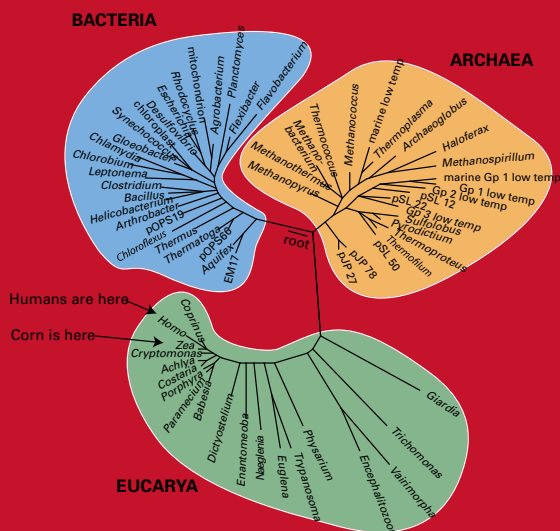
BACTERIA

ARCHAEA

Agrobacterium
Planctomyces
Flexibacter
Flavobacterium
mitochondrion
Rhodocyclus
Escherichia
Desulfovibrio
chloroplast
Synechococcus
Gloeobacter
Chlamydia
Chlorobium
Leptonema
Clostridium
Bacillus
Helicobacter
Arthrobacter
pOPS19
Chloroflexus
Thermus
Thermotoga
pOPS66
Aquifex
EM17

Thermococcus
Methanococcus
marine low temp
Thermoplasma
Archaeoglobus
Methanobacterium
Methanothermus
Methanopyrus
Haloferax
Methanospirillum
marine Gp 1 low temp
Gp 1 low temp
Gp 2 low temp
pSL 22
pSL 12
Gp 3 low temp
Sulfolobus
Pyrodictium
Thermofilum
Thermoproteus
pSL 50
pJP 78
pJP 27

root

Humans are here
Corn is here

Coprinus
Homo
Zea
Cryptomonas
Achlya
Costaria
Porphyra
Paramecium
Babesia
Dictyostelium
Enantomoeba
Naegleria
Euglena
Physarum
Trypanosoma
Encephalitozoon
Vairimorpha
Trichomonas
Giardia

EUCARYA